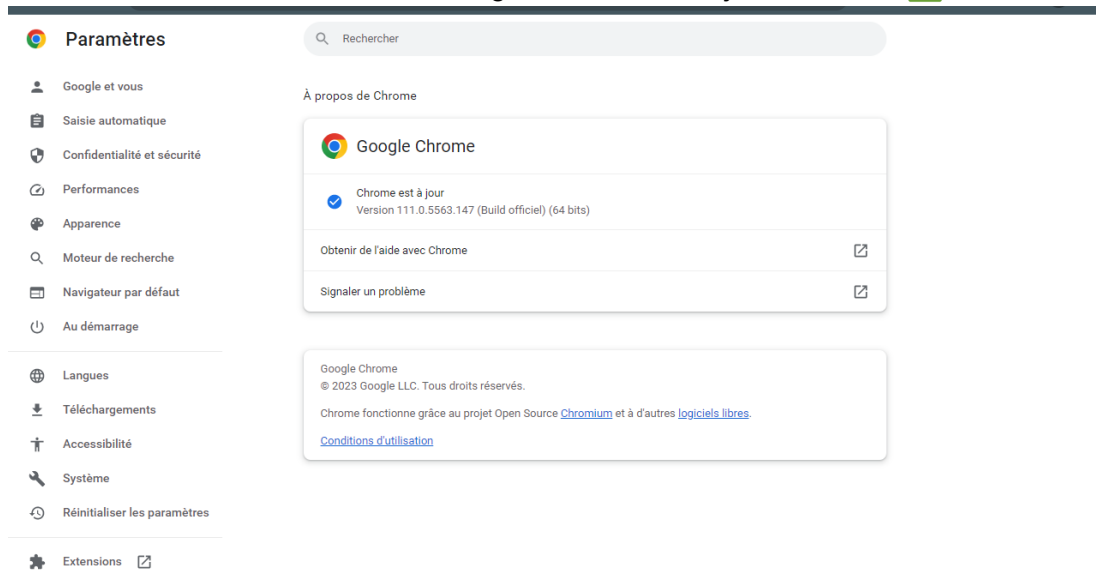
Paramètres

Rechercher

Google et vous
Saisie automatique
Confidentialité et sécurité
Performances
Apparence
Moteur de recherche
Navigateur par défaut
Au démarrage

Langues
Téléchargements
Accessibilité
Système
Réinitialiser les paramètres

Extensions

À propos de Chrome

Google Chrome

Chrome est à jour
Version 111.0.5563.147 (Build officiel) (64 bits)

Obtenir de l'aide avec Chrome

Signaler un problème

Google Chrome
© 2023 Google LLC. Tous droits réservés.

Chrome fonctionne grâce au projet Open Source Chromium et à d'autres logiciels libres.

Conditions d'utilisation